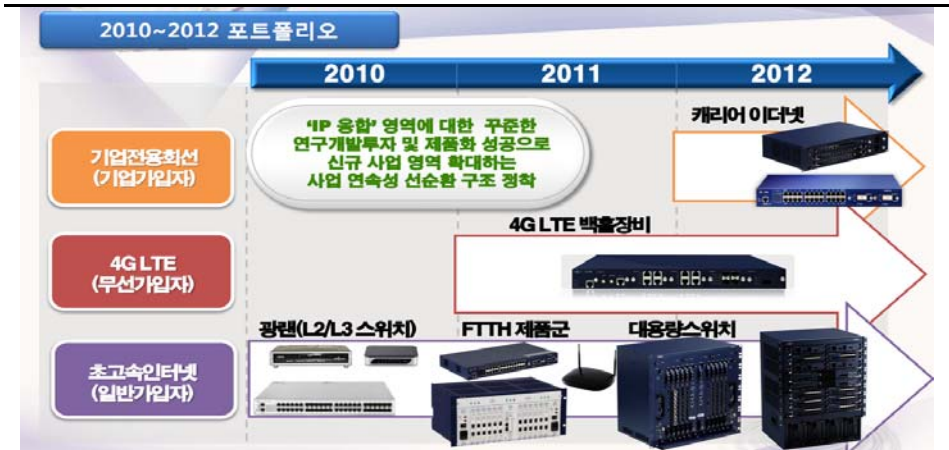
2010~2012 포트폴리오

2010 2011 2012

'IP 융합' 영역에 대한 꾸준한 연구개발투자 및 제품화 성공으로 신규 사업 영역 확대하는 사업 연속성 선순환 구조 정착

캐리어 이더넷

기업전용회선 (기업가입자)

4G LTE 백홀장비

4G LTE (무선가입자)

광랜(L2/L3 스위치)

FTTH 제품군

대용량스위치

초고속인터넷 (일반가입자)